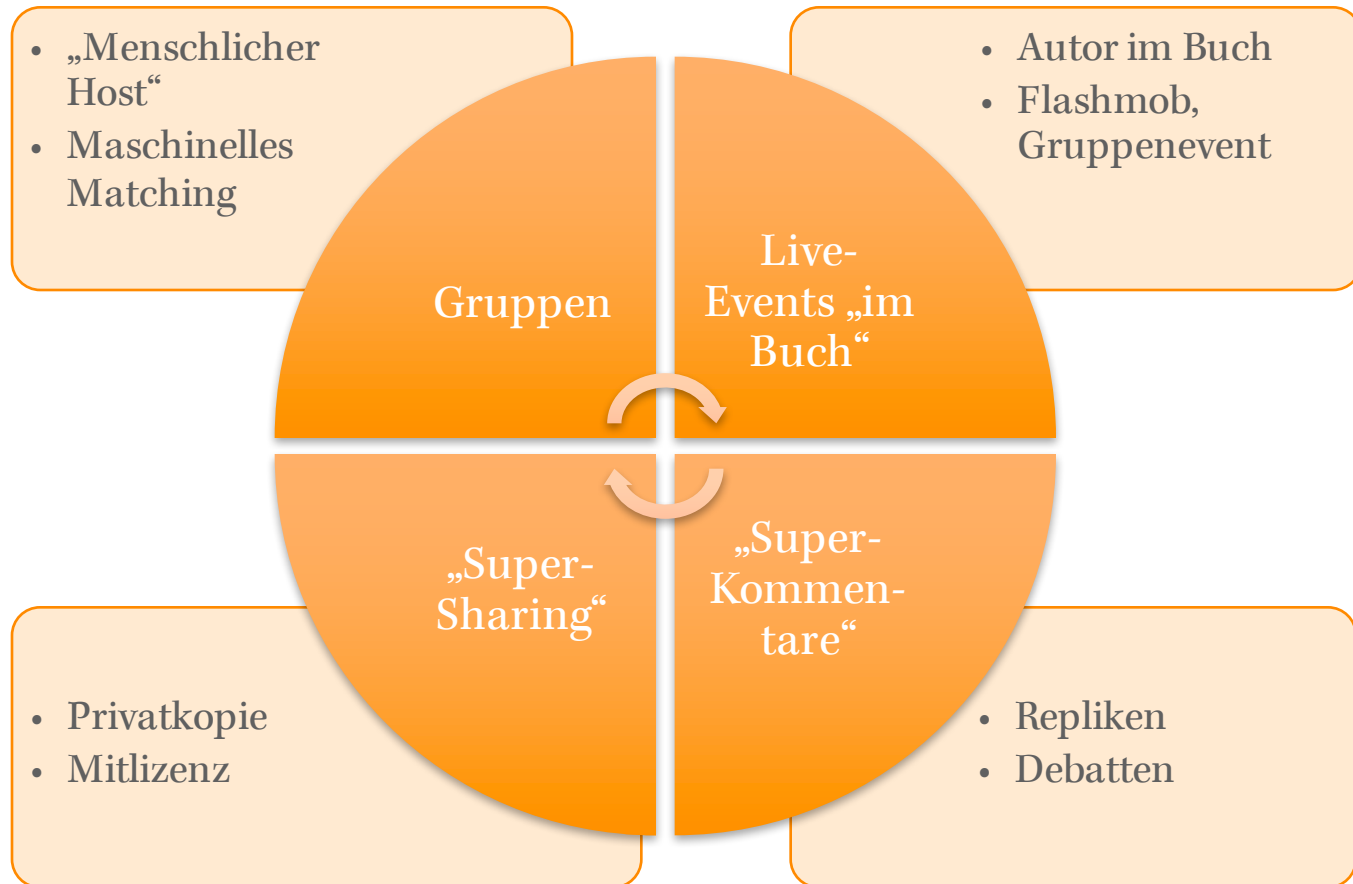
- „Menschlicher Host“
- Maschinelles Matching

- Autor im Buch
- Flashmob, Gruppenevent

Gruppen

Live-Events „im Buch“

„Super-Sharing“

„Super-Kommentare“

- Privatkopie
- Mitlizenz

- Repliken
- Debatten